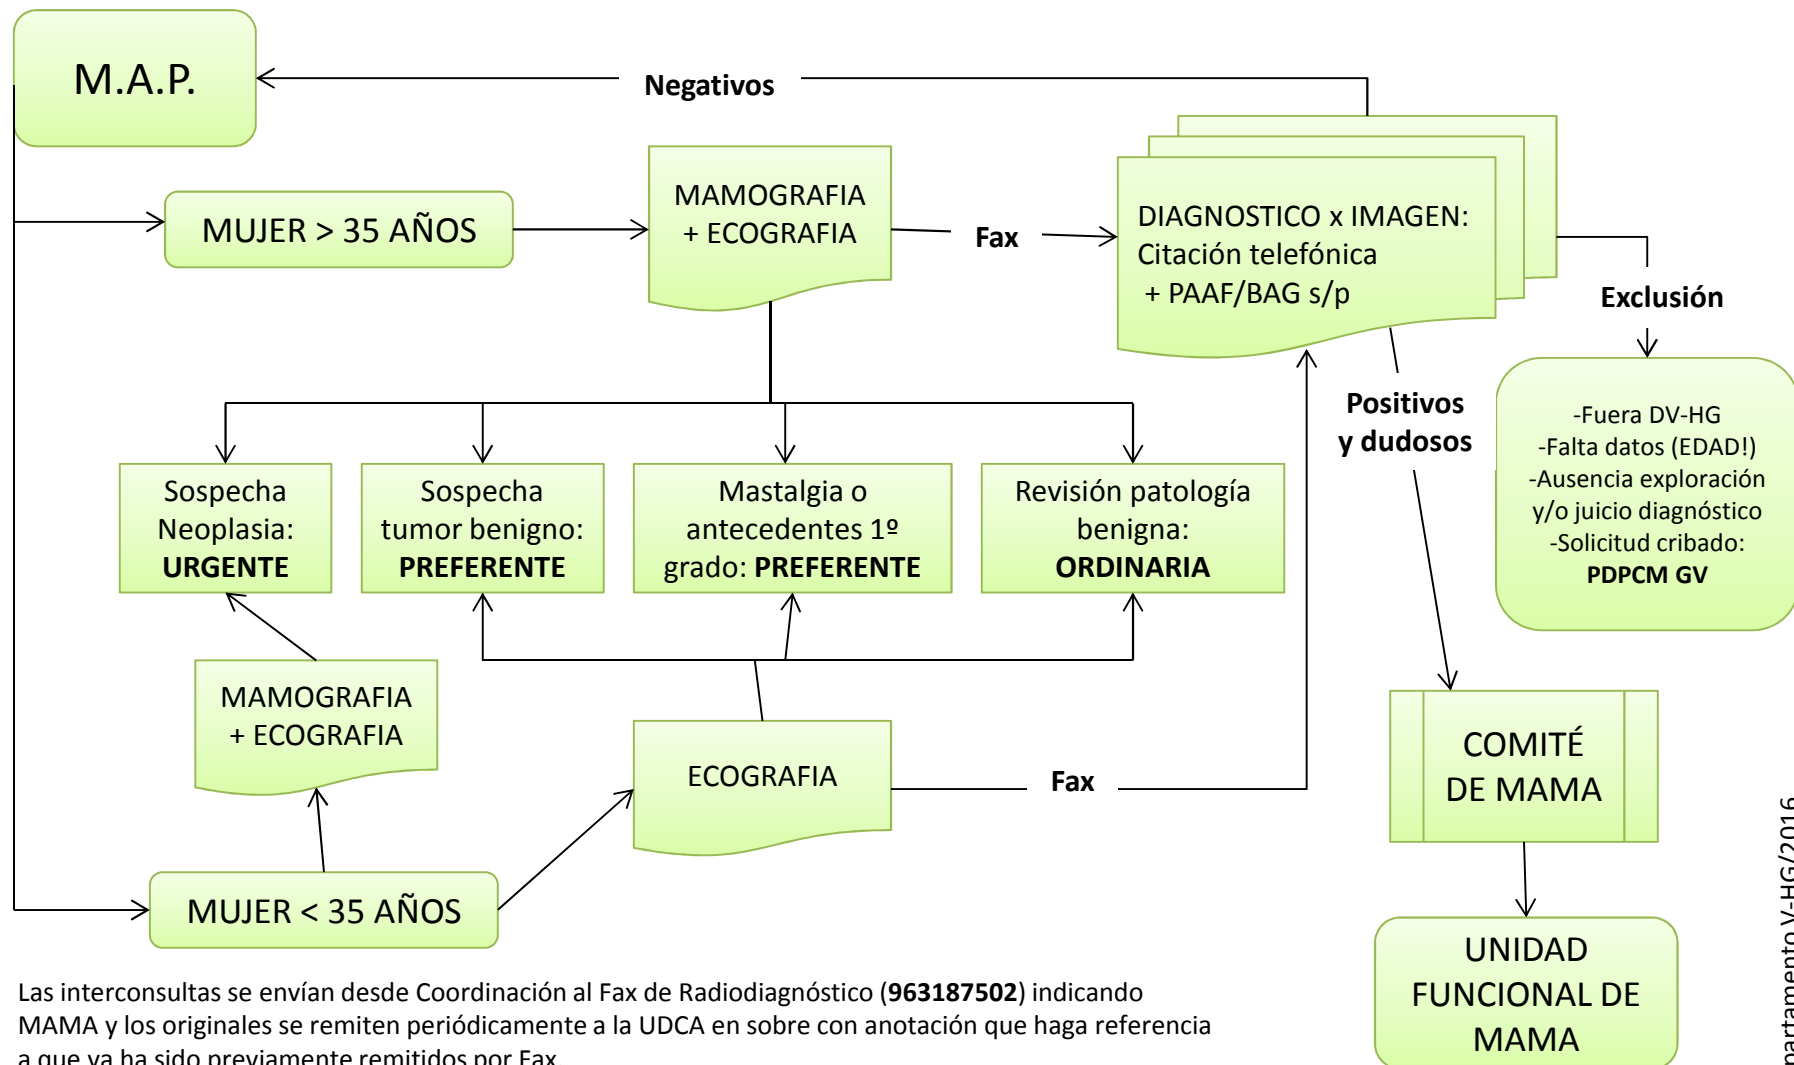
M.A.P.

Negativos

MUJER > 35 AÑOS

MAMOGRAFIA + ECOGRAFIA

Fax

DIAGNOSTICO x IMAGEN: Citación telefónica + PAAF/BAG s/p

Exclusión

-Fuera DV-HG
-Falta datos (EDAD!)
-Ausencia exploración y/o juicio diagnóstico
-Solicitud cribado: **PDPCM GV**

Positivos y dudosos

Sospecha Neoplasia: **URGENTE**

Sospecha tumor benigno: **PREFERENTE**

Mastalgia o antecedentes 1º grado: **PREFERENTE**

Revisión patología benigna: **ORDINARIA**

MAMOGRAFIA + ECOGRAFIA

ECOGRAFIA

Fax

COMITÉ DE MAMA

MUJER < 35 AÑOS

UNIDAD FUNCIONAL DE MAMA

Las interconsultas se envían desde Coordinación al Fax de Radiodiagnóstico (**963187502**) indicando MAMA y los originales se remiten periódicamente a la UDCA en sobre con anotación que haga referencia a que ya ha sido previamente remitidos por Fax

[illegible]partamento V-HG/2016